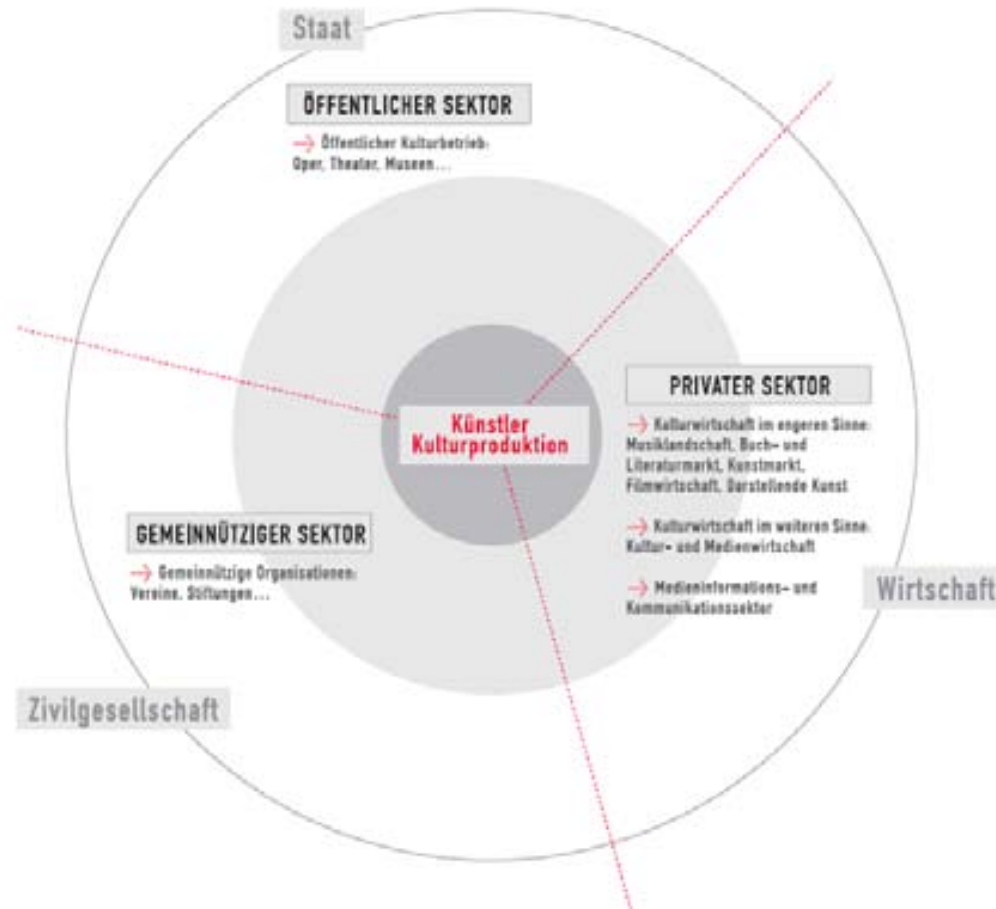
Staat

ÖFFENTLICHER SEKTOR

→ Öffentlicher Kulturbetrieb: Oper, Theater, Museen...

PRIVATER SEKTOR

Künstler Kulturproduktion

→ Kulturwirtschaft im engeren Sinne: Musiklandschaft, Buch- und Literaturmarkt, Kunstmarkt, Filmwirtschaft, Darstellende Kunst

→ Kulturwirtschaft im weiteren Sinne: Kultur- und Medienwirtschaft

→ Medieninformations- und Kommunikationssektor

GEMEINNÜTZIGER SEKTOR

→ Gemeinnützige Organisationen: Vereine, Stiftungen...

Wirtschaft

Zivilgesellschaft